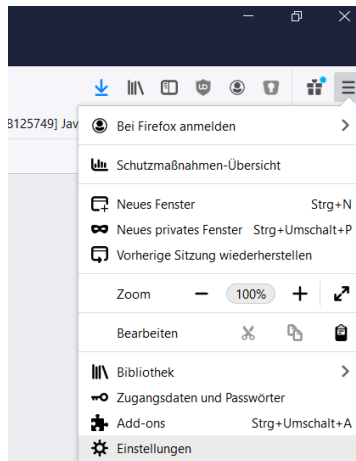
8125749] Jav

Bei Firefox anmelden

Schutzmaßnahmen-Übersicht

Neues Fenster Strg+N
Neues privates Fenster Strg+Umschalt+P
Vorherige Sitzung wiederherstellen

Zoom — 100% +

Bearbeiten

Bibliothek
Zugangsdaten und Passwörter
Add-ons Strg+Umschalt+A
Einstellungen